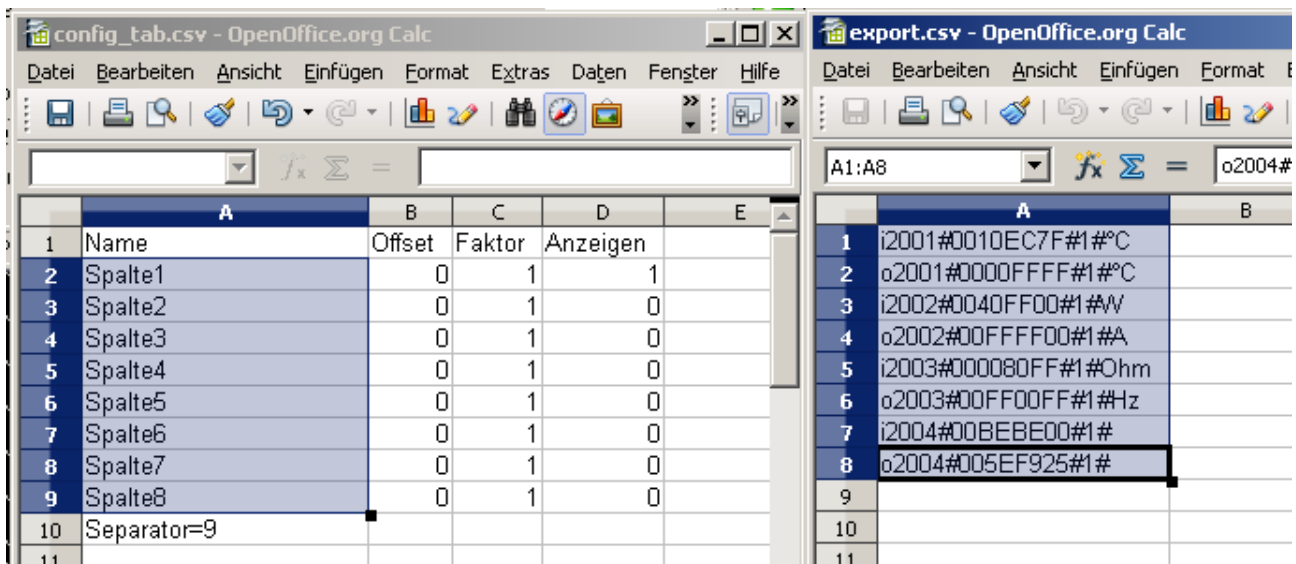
config_tab.csv - OpenOffice.org Calc

Datei Bearbeiten Ansicht Einfügen Format Extras Daten Fenster Hilfe

| | A | B | C | D | E |
|---|---|---|---|---|---|
| 1 | Name | Offset | Faktor | Anzeigen | |
| 2 | Spalte1 | 0 | 1 | 1 | |
| 3 | Spalte2 | 0 | 1 | 0 | |
| 4 | Spalte3 | 0 | 1 | 0 | |
| 5 | Spalte4 | 0 | 1 | 0 | |
| 6 | Spalte5 | 0 | 1 | 0 | |
| 7 | Spalte6 | 0 | 1 | 0 | |
| 8 | Spalte7 | 0 | 1 | 0 | |
| 9 | Spalte8 | 0 | 1 | 0 | |
| 10 | Separator=9 | | | | |
| 11 | | | | | |

export.csv - OpenOffice.org Calc

Datei Bearbeiten Ansicht Einfügen Format

A1:A8 o2004#

| | A | B |
|---|---|---|
| 1 | i2001#0010EC7F#1#°C | |
| 2 | o2001#0000FFFF#1#°C | |
| 3 | i2002#0040FF00#1#W | |
| 4 | o2002#00FFFF00#1#A | |
| 5 | i2003#000080FF#1#Ohm | |
| 6 | o2003#00FF00FF#1#Hz | |
| 7 | i2004#00BEBE00#1# | |
| 8 | o2004#005EF925#1# | |
| 9 | | |
| 10 | | |
| 11 | | |